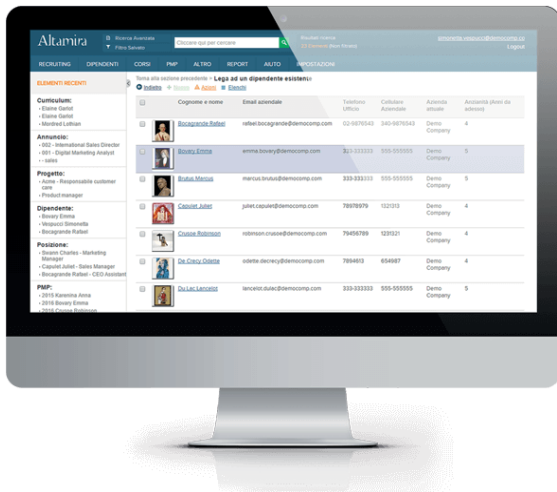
Altamira

Ricerca Avanzata
Filtro Server

Cliccare qui per cercare

Elisabet Vianna
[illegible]

simonetta.vespucci@democomp.cz
Logout

RECRUITING DIPENDENTI CORSI PMP ALTRO REPORT AIUTO IMPOSTAZIONI

ELEMENTI RECENTI

Curriculum:
- Elaine Garlot
- Elaine Garlot
- Manfred Lothian

Annuncio:
- 002 - International Sales Director
- 001 - Digital Marketing Analyst
- - sales

Progetto:
- Acme - Responsabile customer care
- Product manager

Dipendente:
- Bovary Emma
- Vespucci Simonetta
- Bocagrande Rafael

Posizione:
- Swann Charles - Marketing Manager
- Capulet Juliet - Sales Manager
- Bocagrande Rafael - CEO Assistant

PMP:
- 2015 Karenina Anna
- 2016 Bovary Emma
- 2016 Crusoe Robinson

Torna alla sezione precedente » Lega ad un dipendente esistente

Indietro Nuovo Azioni Elenchi

| | | Cognome e nome | Email aziendale | Telefono Ufficio | Cellulare Aziendale | Azienda attuale | Anzianità (Anni di azienda) |
|---|---|---|---|---|---|---|---|
| | | Bocagrande Rafael | rafael.bocagrande@democomp.com | 02-9876543 | 340-9876543 | Demo Company | 4 |
| | | Bovary Emma | emma.bovary@democomp.com | 333-333333 | 555-555555 | Demo Company | 5 |
| | | Brutus Marcus | marcus.brutus@democomp.com | 333-333333 | 555-555555 | Demo Company | 5 |
| | | Capulet Juliet | juliet.capulet@democomp.com | 78978979 | 1521313 | Demo Company | 4 |
| | | Crusoe Robinson | robinson.crusoe@democomp.com | 79456789 | 1231321 | Demo Company | 4 |
| | | De Crecy Odette | odette.decrecy@democomp.com | 7894613 | 654987 | Demo Company | 4 |
| | | Du Lac Lancelot | lancelot.dulac@democomp.com | 333-333333 | 555-555555 | Demo Company | 5 |